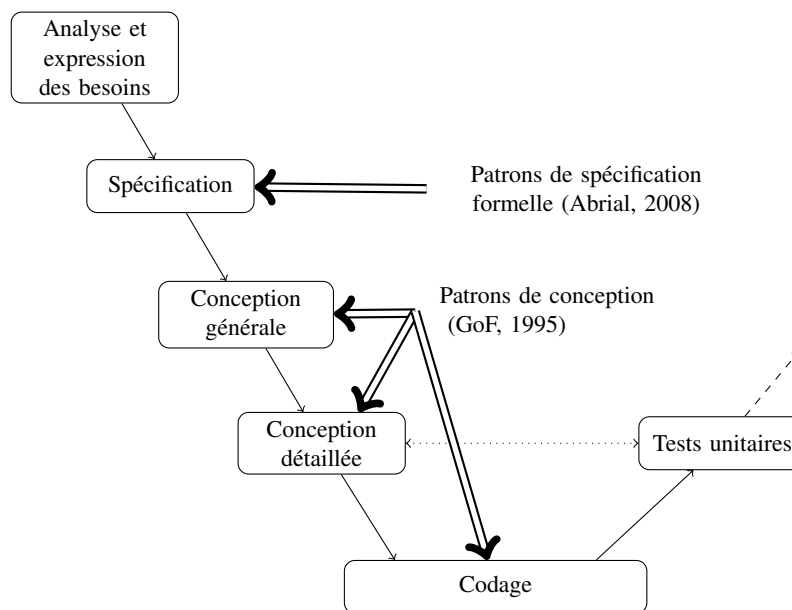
Analyse et expression des besoins

Spécification

Patrons de spécification formelle (Abrial, 2008)

Conception générale

Patrons de conception (GoF, 1995)

Conception détaillée

Tests unitaires

Codage